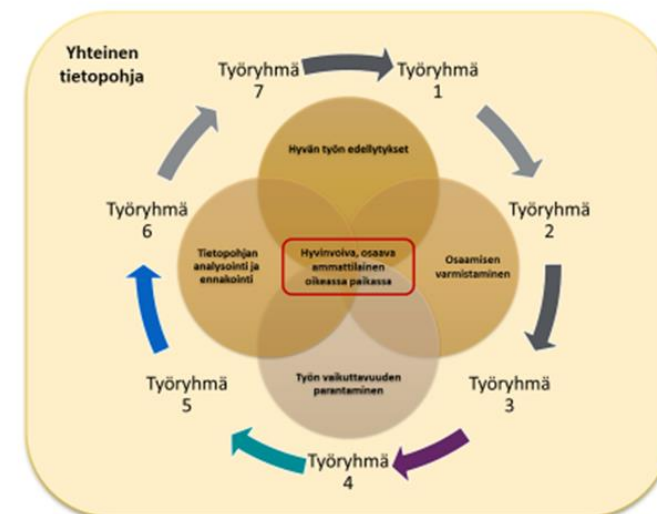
Yhteinen tietopohja

Työryhmä 7

Työryhmä 1

Työryhmä 2

Työryhmä 3

Työryhmä 4

Työryhmä 5

Työryhmä 6

Hyvän työn edellytykset

Tietopohjan analysointi ja ennakointi

Hyvinvoiva, osaava ammattilainen oikeassa paikassa

Osaamisen varmistaminen

Työn vaikuttavuuden parantaminen